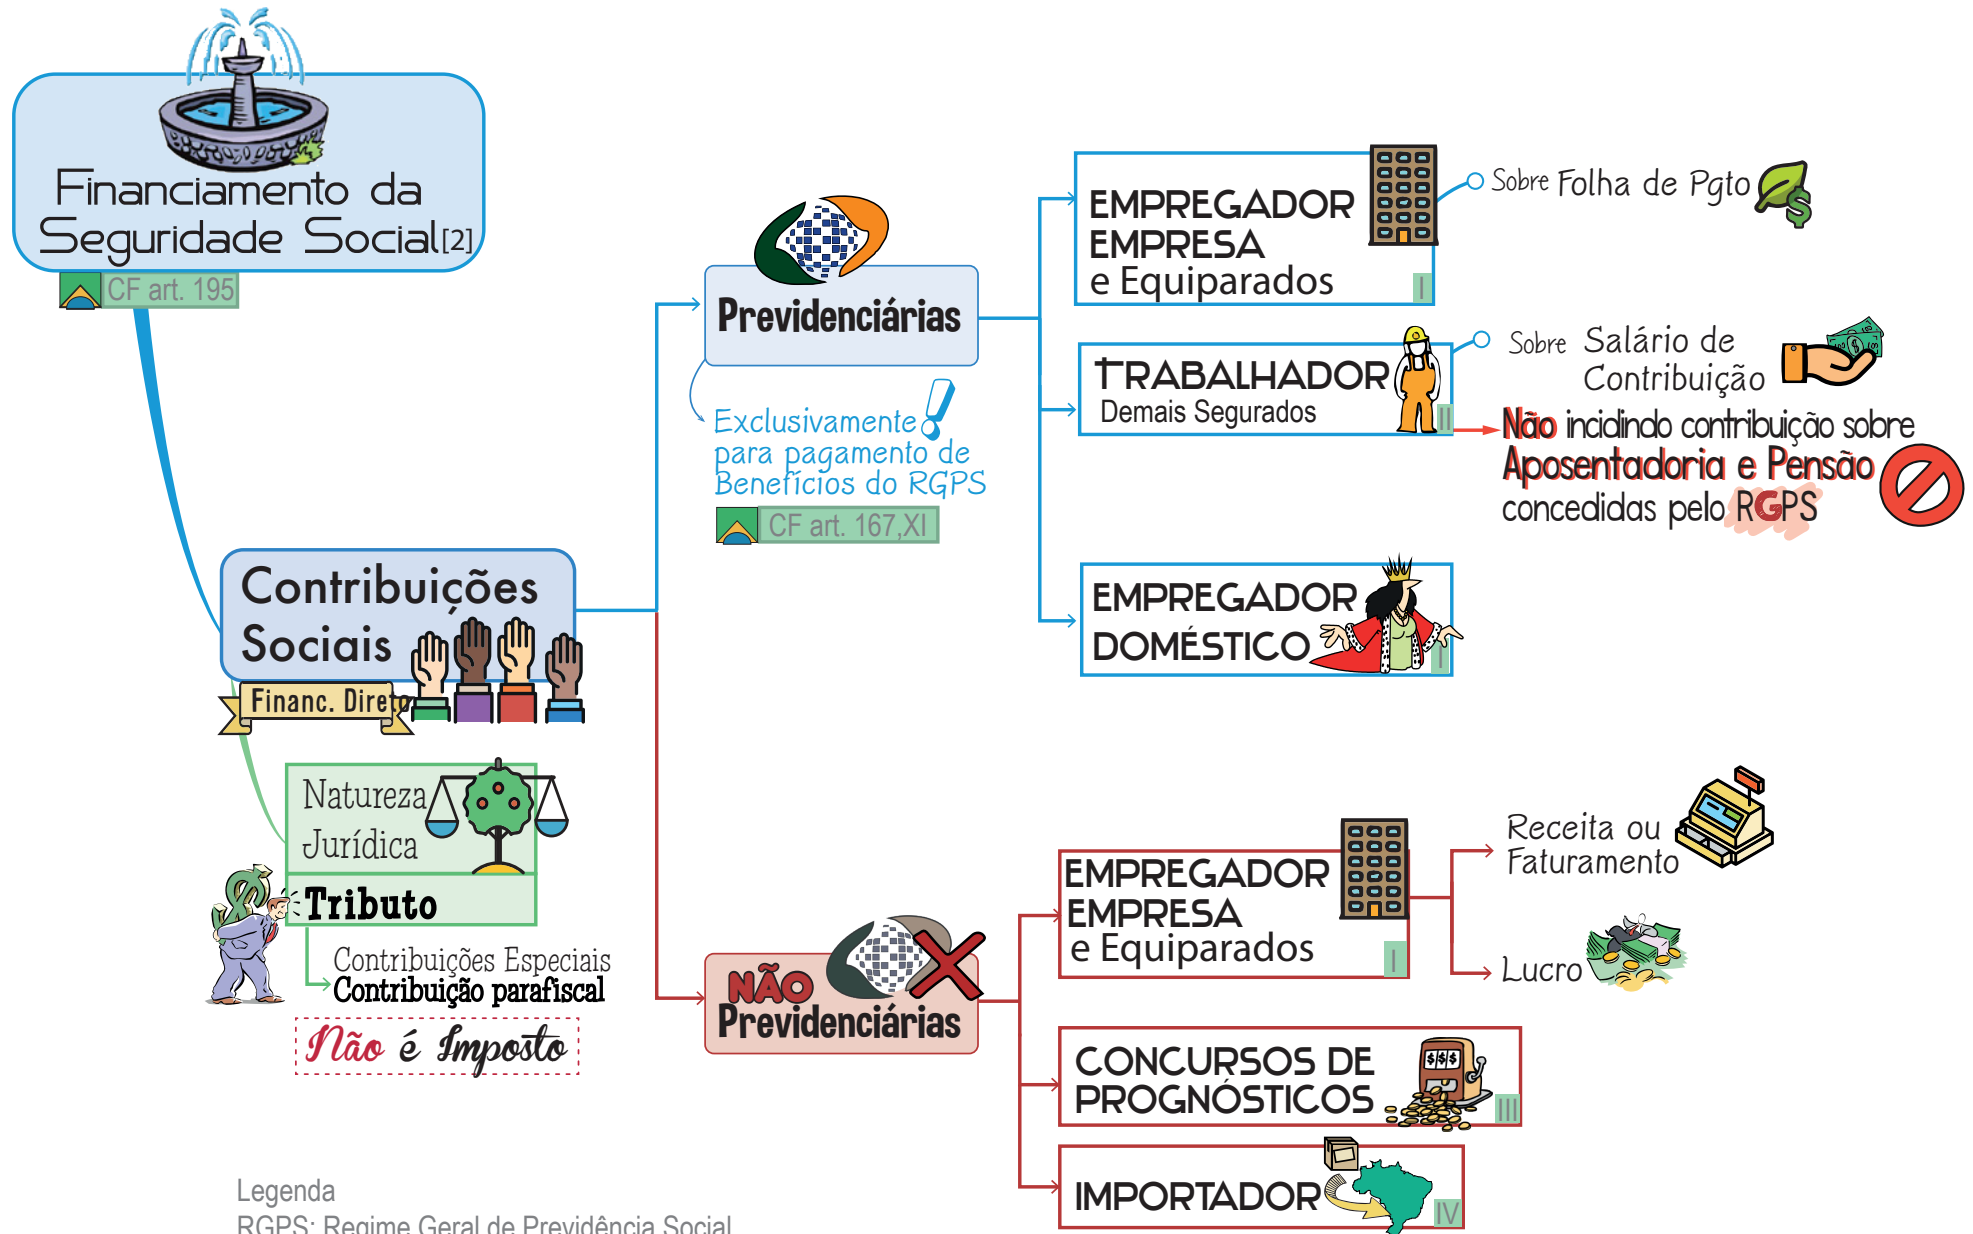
Financiamento da Seguridade Social[2]

CF art. 195

Contribuições Sociais

Financ. Direto

Natureza Jurídica

Tributo

Contribuições Especiais
Contribuição parafiscal

Não é Imposto

Previdenciárias

Exclusivamente para pagamento de Benefícios do RGPS

CF art. 167,XI

EMPREGADOR
EMPRESA
e Equiparados
I

Sobre Folha de Pgto

TRABALHADOR
Demais Segurados
II

Sobre Salário de Contribuição

Não incidindo contribuição sobre Aposentadoria e Pensão concedidas pelo RGPS

EMPREGADOR
DOMÉSTICO
I

NÃO Previdenciárias

EMPREGADOR
EMPRESA
e Equiparados
I

Receita ou Faturamento

Lucro

CONCURSOS DE PROGNÓSTICOS
III

IMPORTADOR
IV

Legenda
RGPS: Regime Geral de Previdência Social